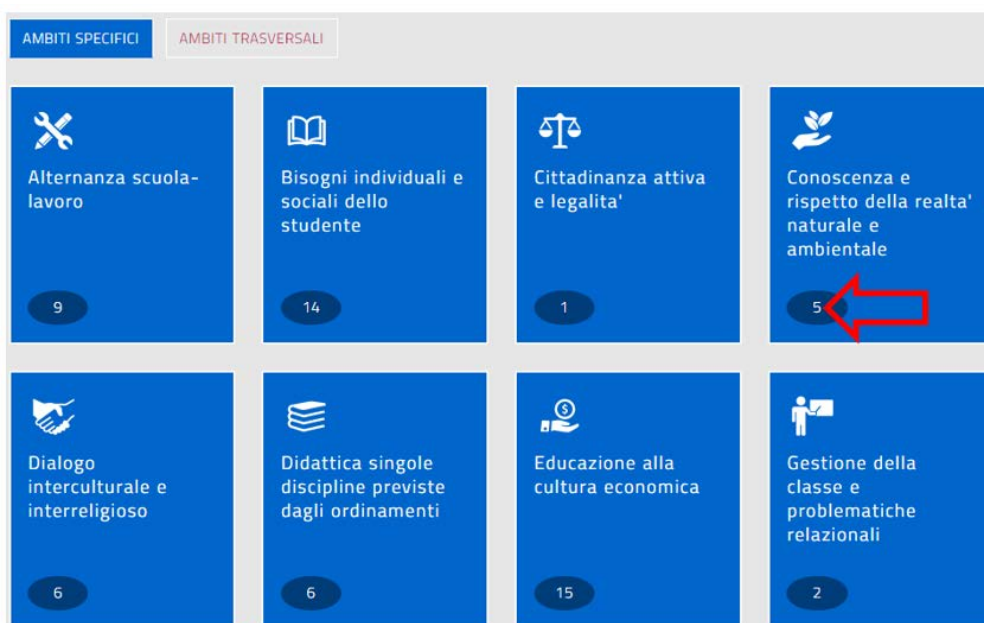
AMBITI SPECIFICI

AMBITI TRASVERSALI

Alternanza scuola-lavoro

9

Bisogni individuali e sociali dello studente

14

Cittadinanza attiva e legalita'

1

Conoscenza e rispetto della realta' naturale e ambientale

5

Dialogo interculturale e interreligioso

6

Didattica singole discipline previste dagli ordinamenti

6

Educazione alla cultura economica

15

Gestione della classe e problematiche relazionali

2